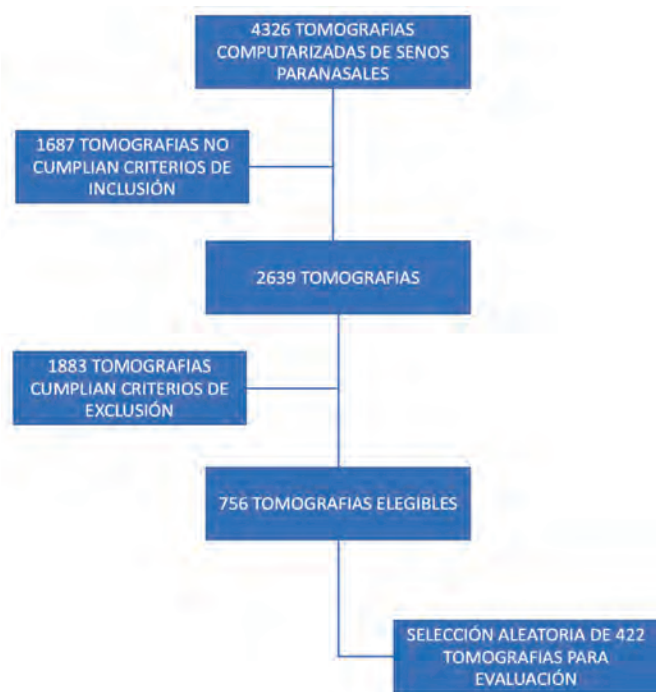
4326 TOMOGRAFIAS COMPUTARIZADAS DE SENOS PARANASALES

1687 TOMOGRAFIAS NO CUMPLIAN CRITERIOS DE INCLUSIÓN

2639 TOMOGRAFIAS

1883 TOMOGRAFIAS CUMPLIAN CRITERIOS DE EXCLUSIÓN

756 TOMOGRAFIAS ELEGIBLES

SELECCIÓN ALEATORIA DE 422 TOMOGRAFIAS PARA EVALUACIÓN